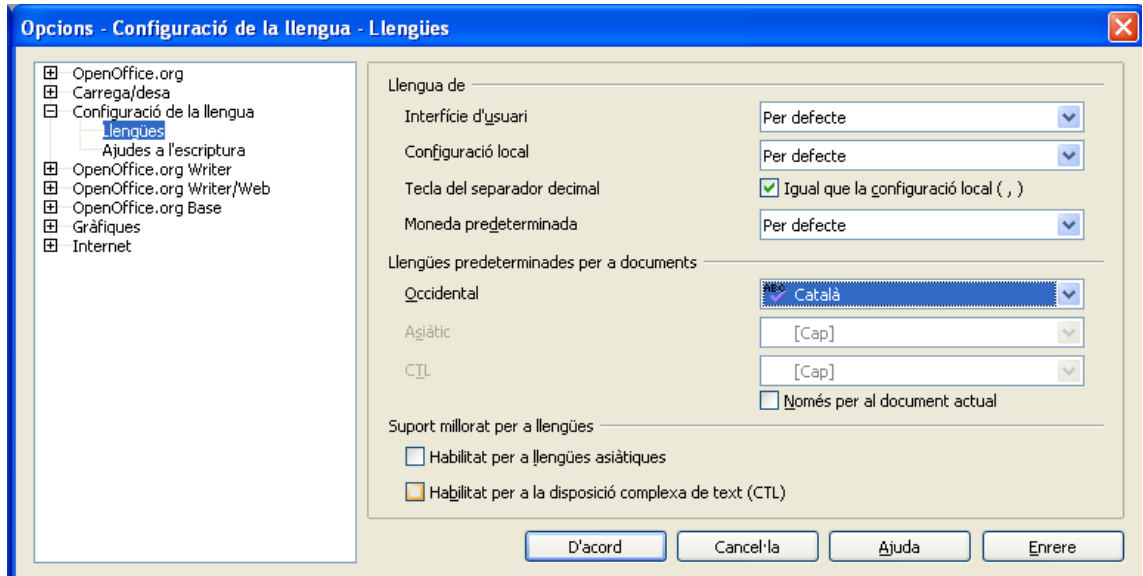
Opcions - Configuració de la llengua - Llengües

OpenOffice.org
Carrega/desa
Configuració de la llengua
Llengües
Ajudes a l'escriptura
OpenOffice.org Writer
OpenOffice.org Writer/Web
OpenOffice.org Base
Gràfiques
Internet

Llengua de
Interfície d'usuari | Per defecte
Configuració local | Per defecte
Tecla del separador decimal | Igual que la configuració local ( , )
Moneda predeterminada | Per defecte

Llengües predeterminades per a documents
Occidental | Català
Asiàtic | [Cap]
CTL | [Cap]
Només per al document actual

Suport millorat per a llengües
Habilitat per a llengües asiàtiques
Habilitat per a la disposició complexa de text (CTL)

D'acord
Cancel·la
Ajuda
Enrere